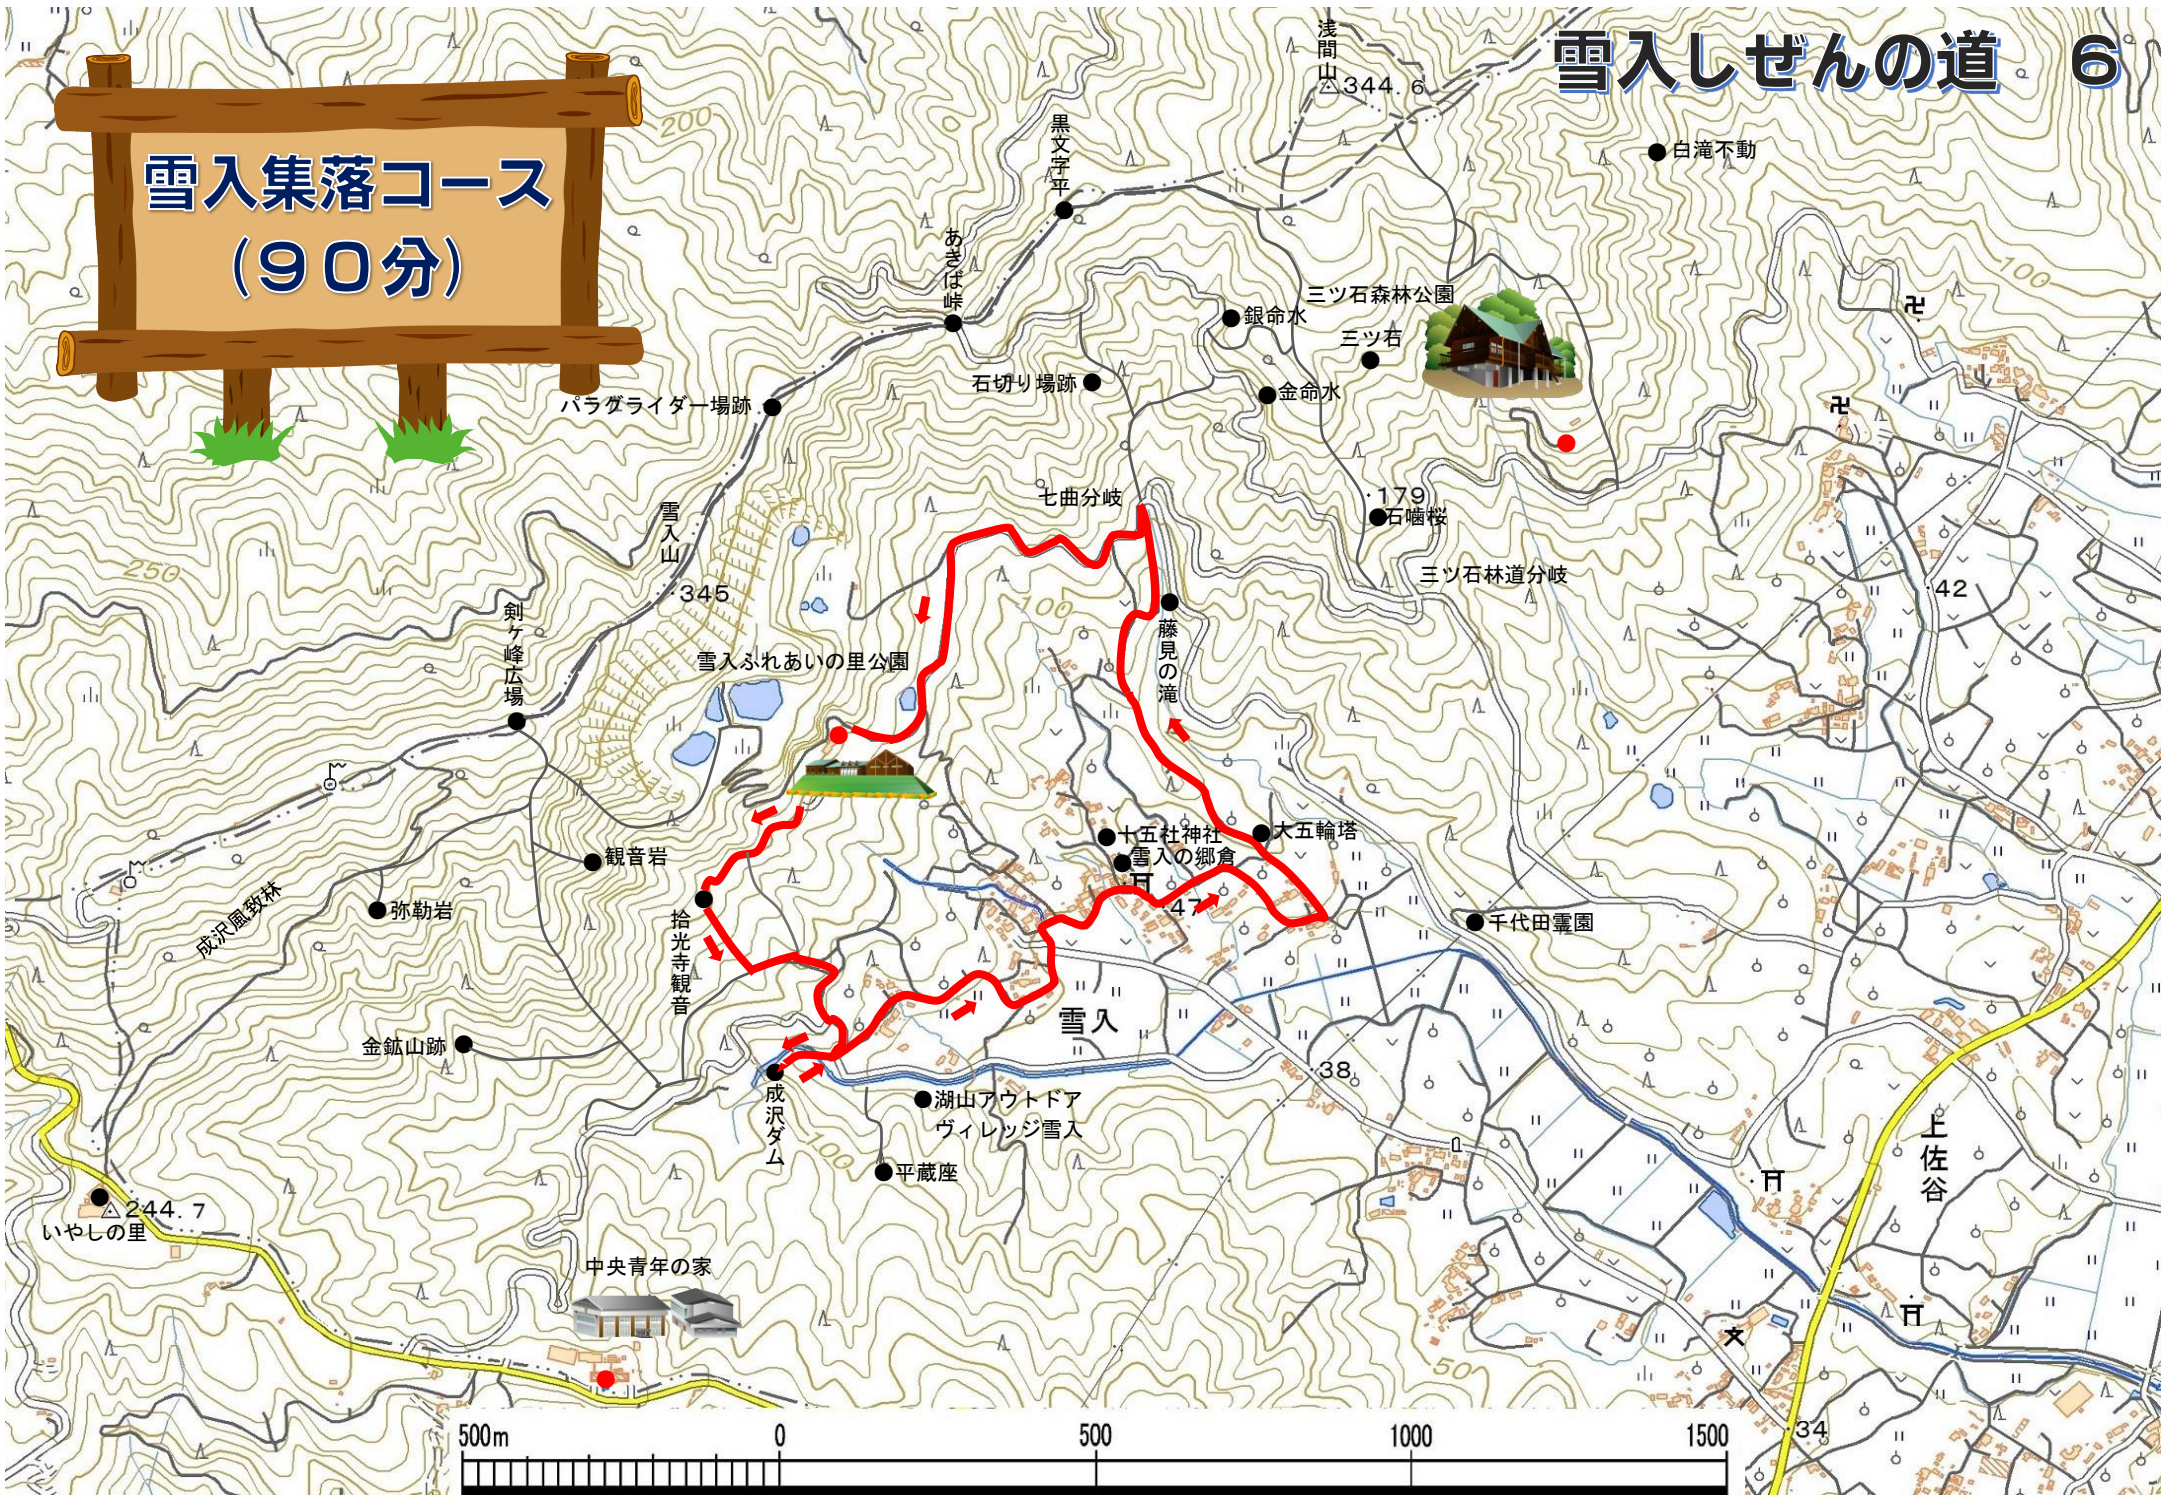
雪入集落コース
（９０分）

雪入しぜんの道　６

浅間山
344.6
白滝不動
黒文字平
あきば峠
三ツ石森林公園
銀命水
三ツ石
石切り場跡
金命水
パラグライダー場跡
200
七曲分岐
179
石嘯桜
雪入山
345
三ツ石林道分岐
250
藤見の滝
42
剣ヶ峰広場
雪入ふれあいの里公園
100
観音岩
十五社神社
雪入の郷倉
大五輪塔
弥勒岩
成沢風致林
47
拾光寺観音
千代田霊園
雪入
金鉱山跡
38
成沢ダム
湖山アウトドアヴィレッジ雪入
100
平蔵座
上佐谷
244.7
いやしの里
中央青年の家
50
34
500m　0　500　1000　1500